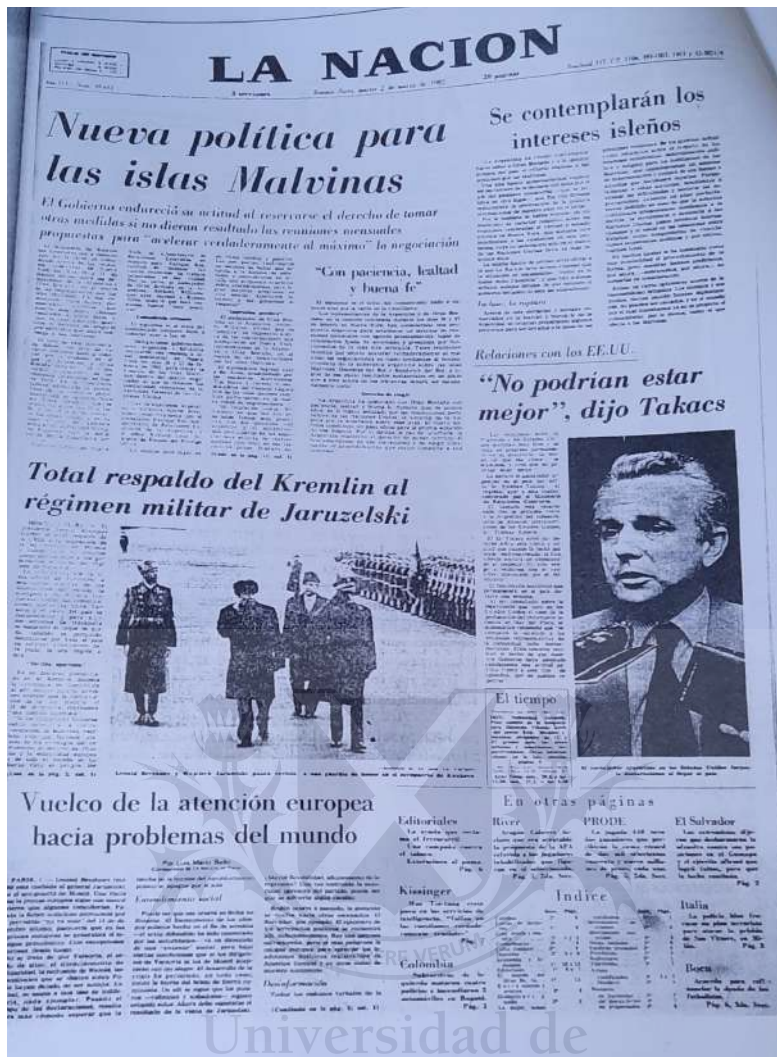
LA NACION

Nueva política para las islas Malvinas

El Gobierno endurecerá su actitud al reservarse el derecho de tomar otras medidas si no dieran resultado las reuniones mensuales propuestas para "acelerar verdaderamente al máximo" la negociación

"Con paciencia, lealtad y buena fe"

Se contemplarán los intereses isleños

Relaciones con los EE.UU.

"No podrían estar mejor", dijo Takacs

Total respaldo del Kremlin al régimen militar de Jaruzelski

El tiempo

Vuelco de la atención europea hacia problemas del mundo

En otras páginas

Editoriales

Kissinger

Colombia

River

PRODE

El Salvador

Italia

Boca

Indice

Universidad de